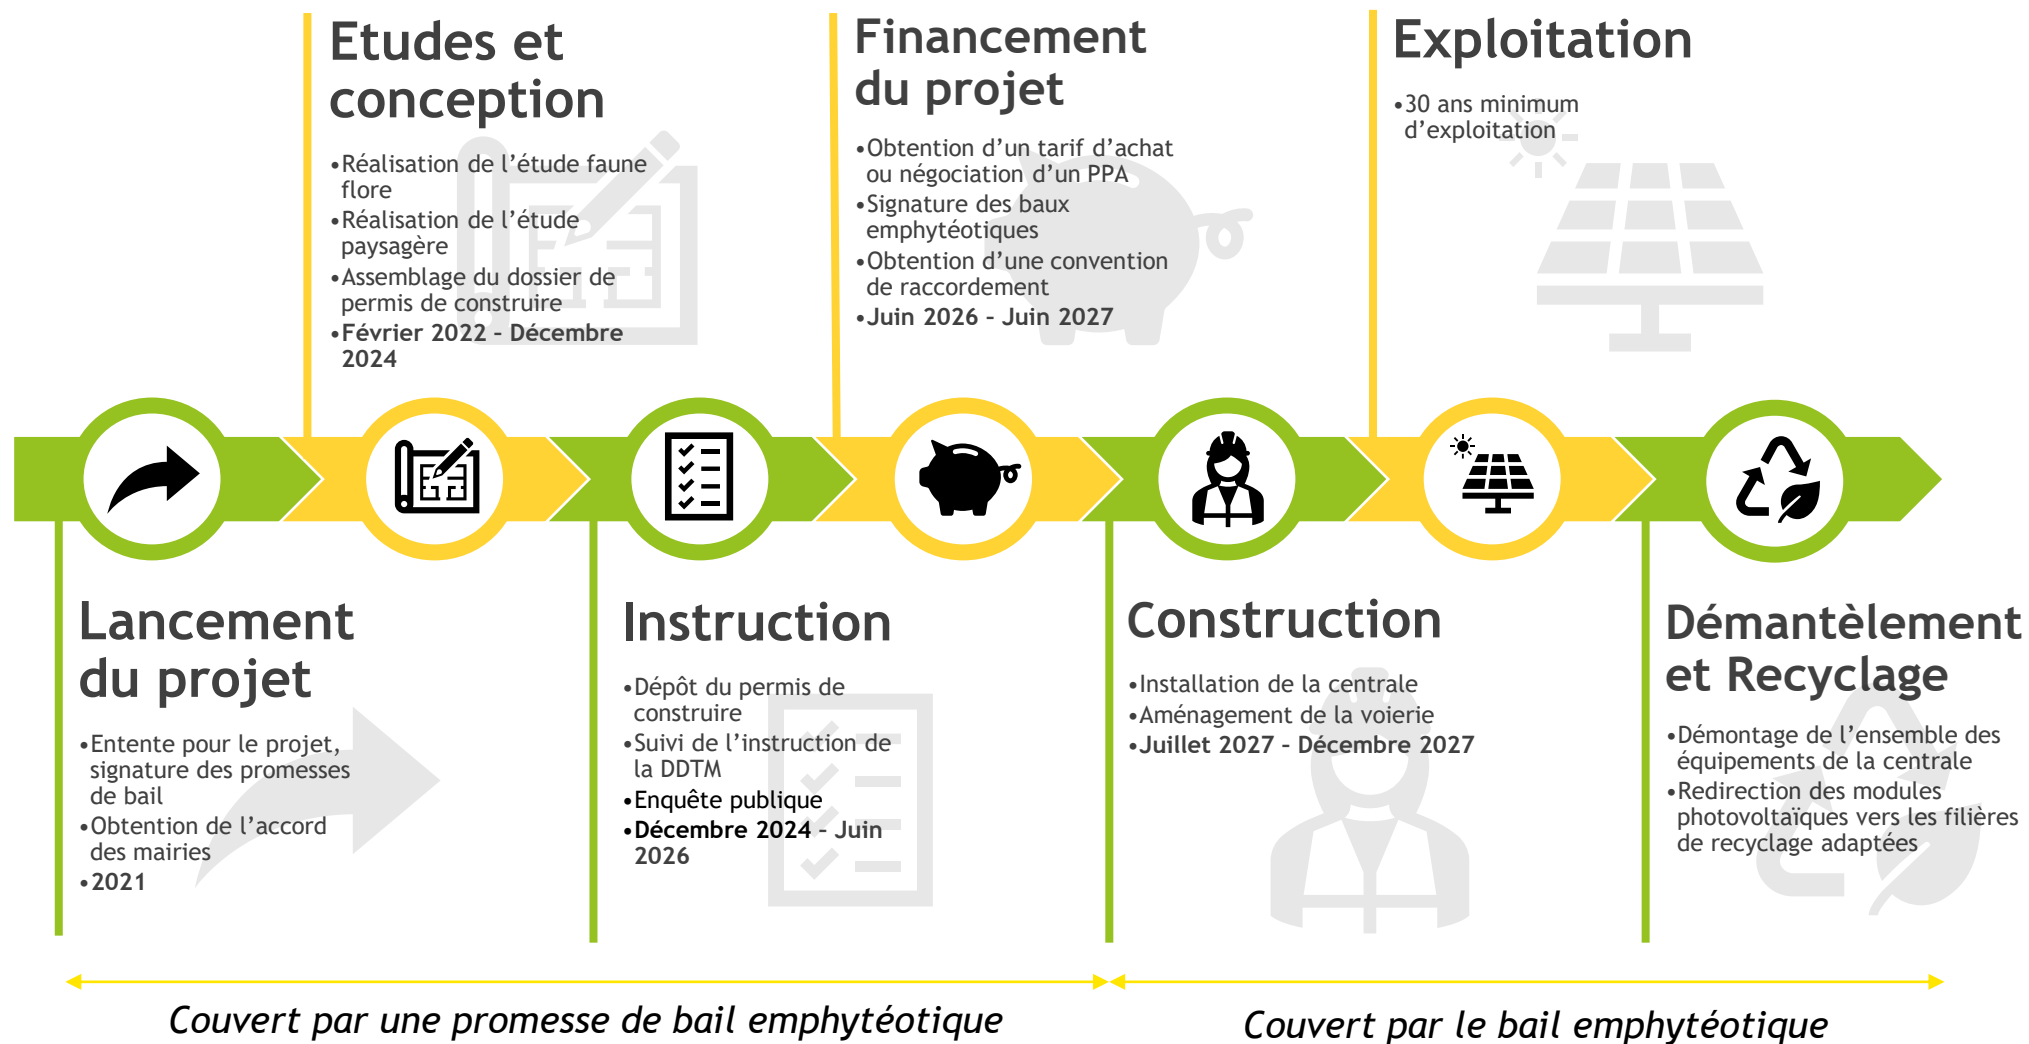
Etudes et conception

•Réalisation de l'étude faune flore
•Réalisation de l'étude paysagère
•Assemblage du dossier de permis de construire
•Février 2022 - Décembre 2024

Financement du projet

•Obtention d'un tarif d'achat ou négociation d'un PPA
•Signature des baux emphytéotiques
•Obtention d'une convention de raccordement
•Juin 2026 - Juin 2027

Exploitation

•30 ans minimum d'exploitation

Lancement du projet

•Entente pour le projet, signature des promesses de bail
•Obtention de l'accord des mairies
•2021

Instruction

•Dépôt du permis de construire
•Suivi de l'instruction de la DDTM
•Enquête publique
•Décembre 2024 - Juin 2026

Construction

•Installation de la centrale
•Aménagement de la voierie
•Juillet 2027 - Décembre 2027

Démantèlement et Recyclage

•Démontage de l'ensemble des équipements de la centrale
•Redirection des modules photovoltaïques vers les filières de recyclage adaptées

Couvert par une promesse de bail emphytéotique

Couvert par le bail emphytéotique